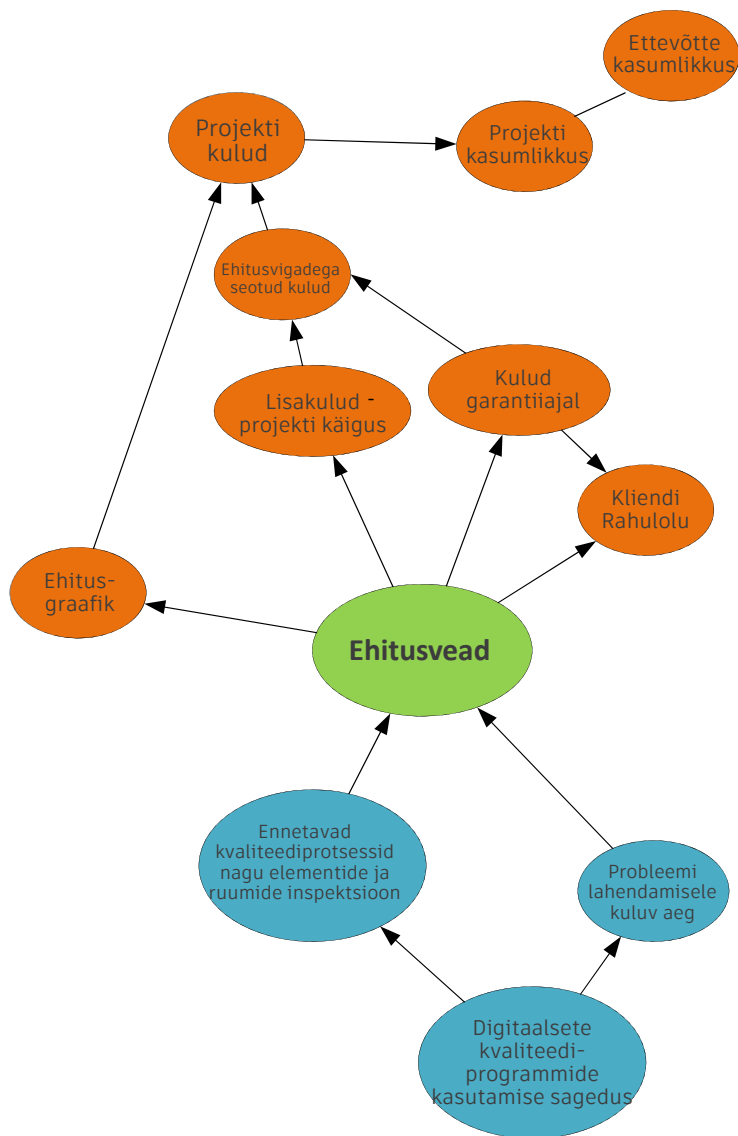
Ettevõtte kasumlikkus

Projekti kulud

Projekti kasumlikkus

Ehitusvigadega seotud kulud

Lisakulud - projekti käigus

Kulud garantiiajal

Kliendi Rahulolu

Ehitus-graafik

Ehitusvead

Ennetavad kvaliteediprotsessid nagu elementide ja ruumide inspektsioon

Probleemi lahendamisele kuluv aeg

Digitaalsete kvaliteedi-programmide kasutamise sagedus